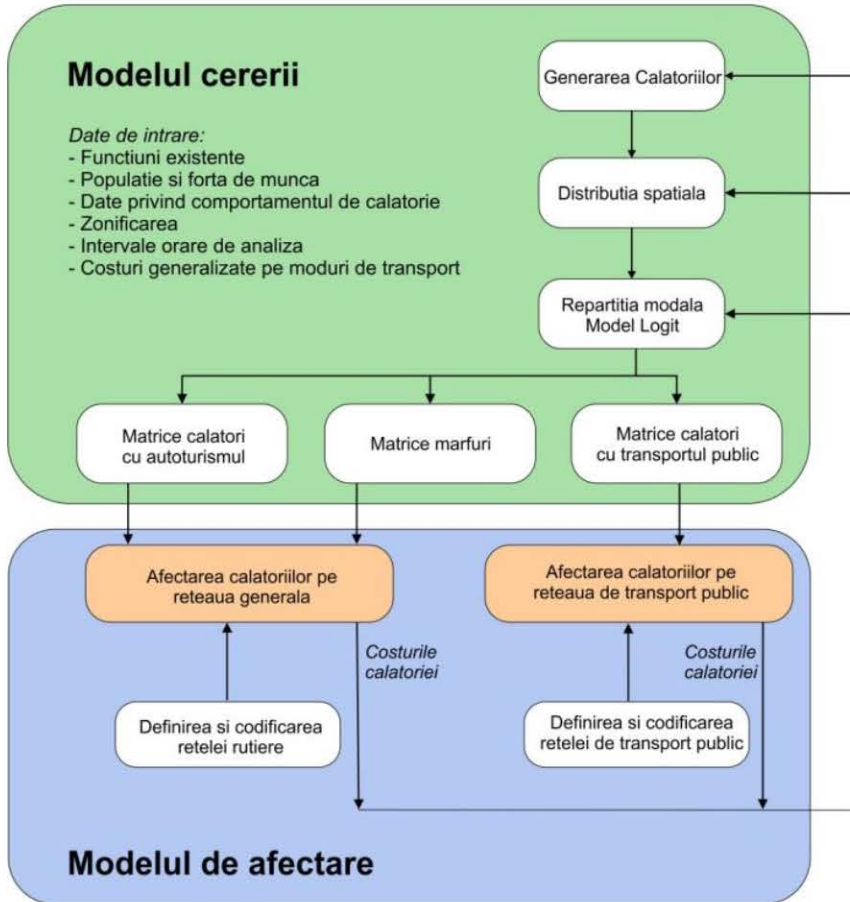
Modelul cererii

Date de intrare:
- Functiuni existente
- Populatie si forta de munca
- Date privind comportamentul de calatorie
- Zonificarea
- Intervale orare de analiza
- Costuri generalizate pe moduri de transport

Generarea Calatoriilor

Distributia spatiala

Repartitia modala
Model Logit

Matrice calatori cu autoturismul

Matrice marfuri

Matrice calatori cu transportul public

Afectarea calatoriilor pe reteaua generala

Afectarea calatoriilor pe reteaua de transport public

Costurile calatoriei

Costurile calatoriei

Definirea si codificarea retelei rutiere

Definirea si codificarea retelei de transport public

Modelul de afectare